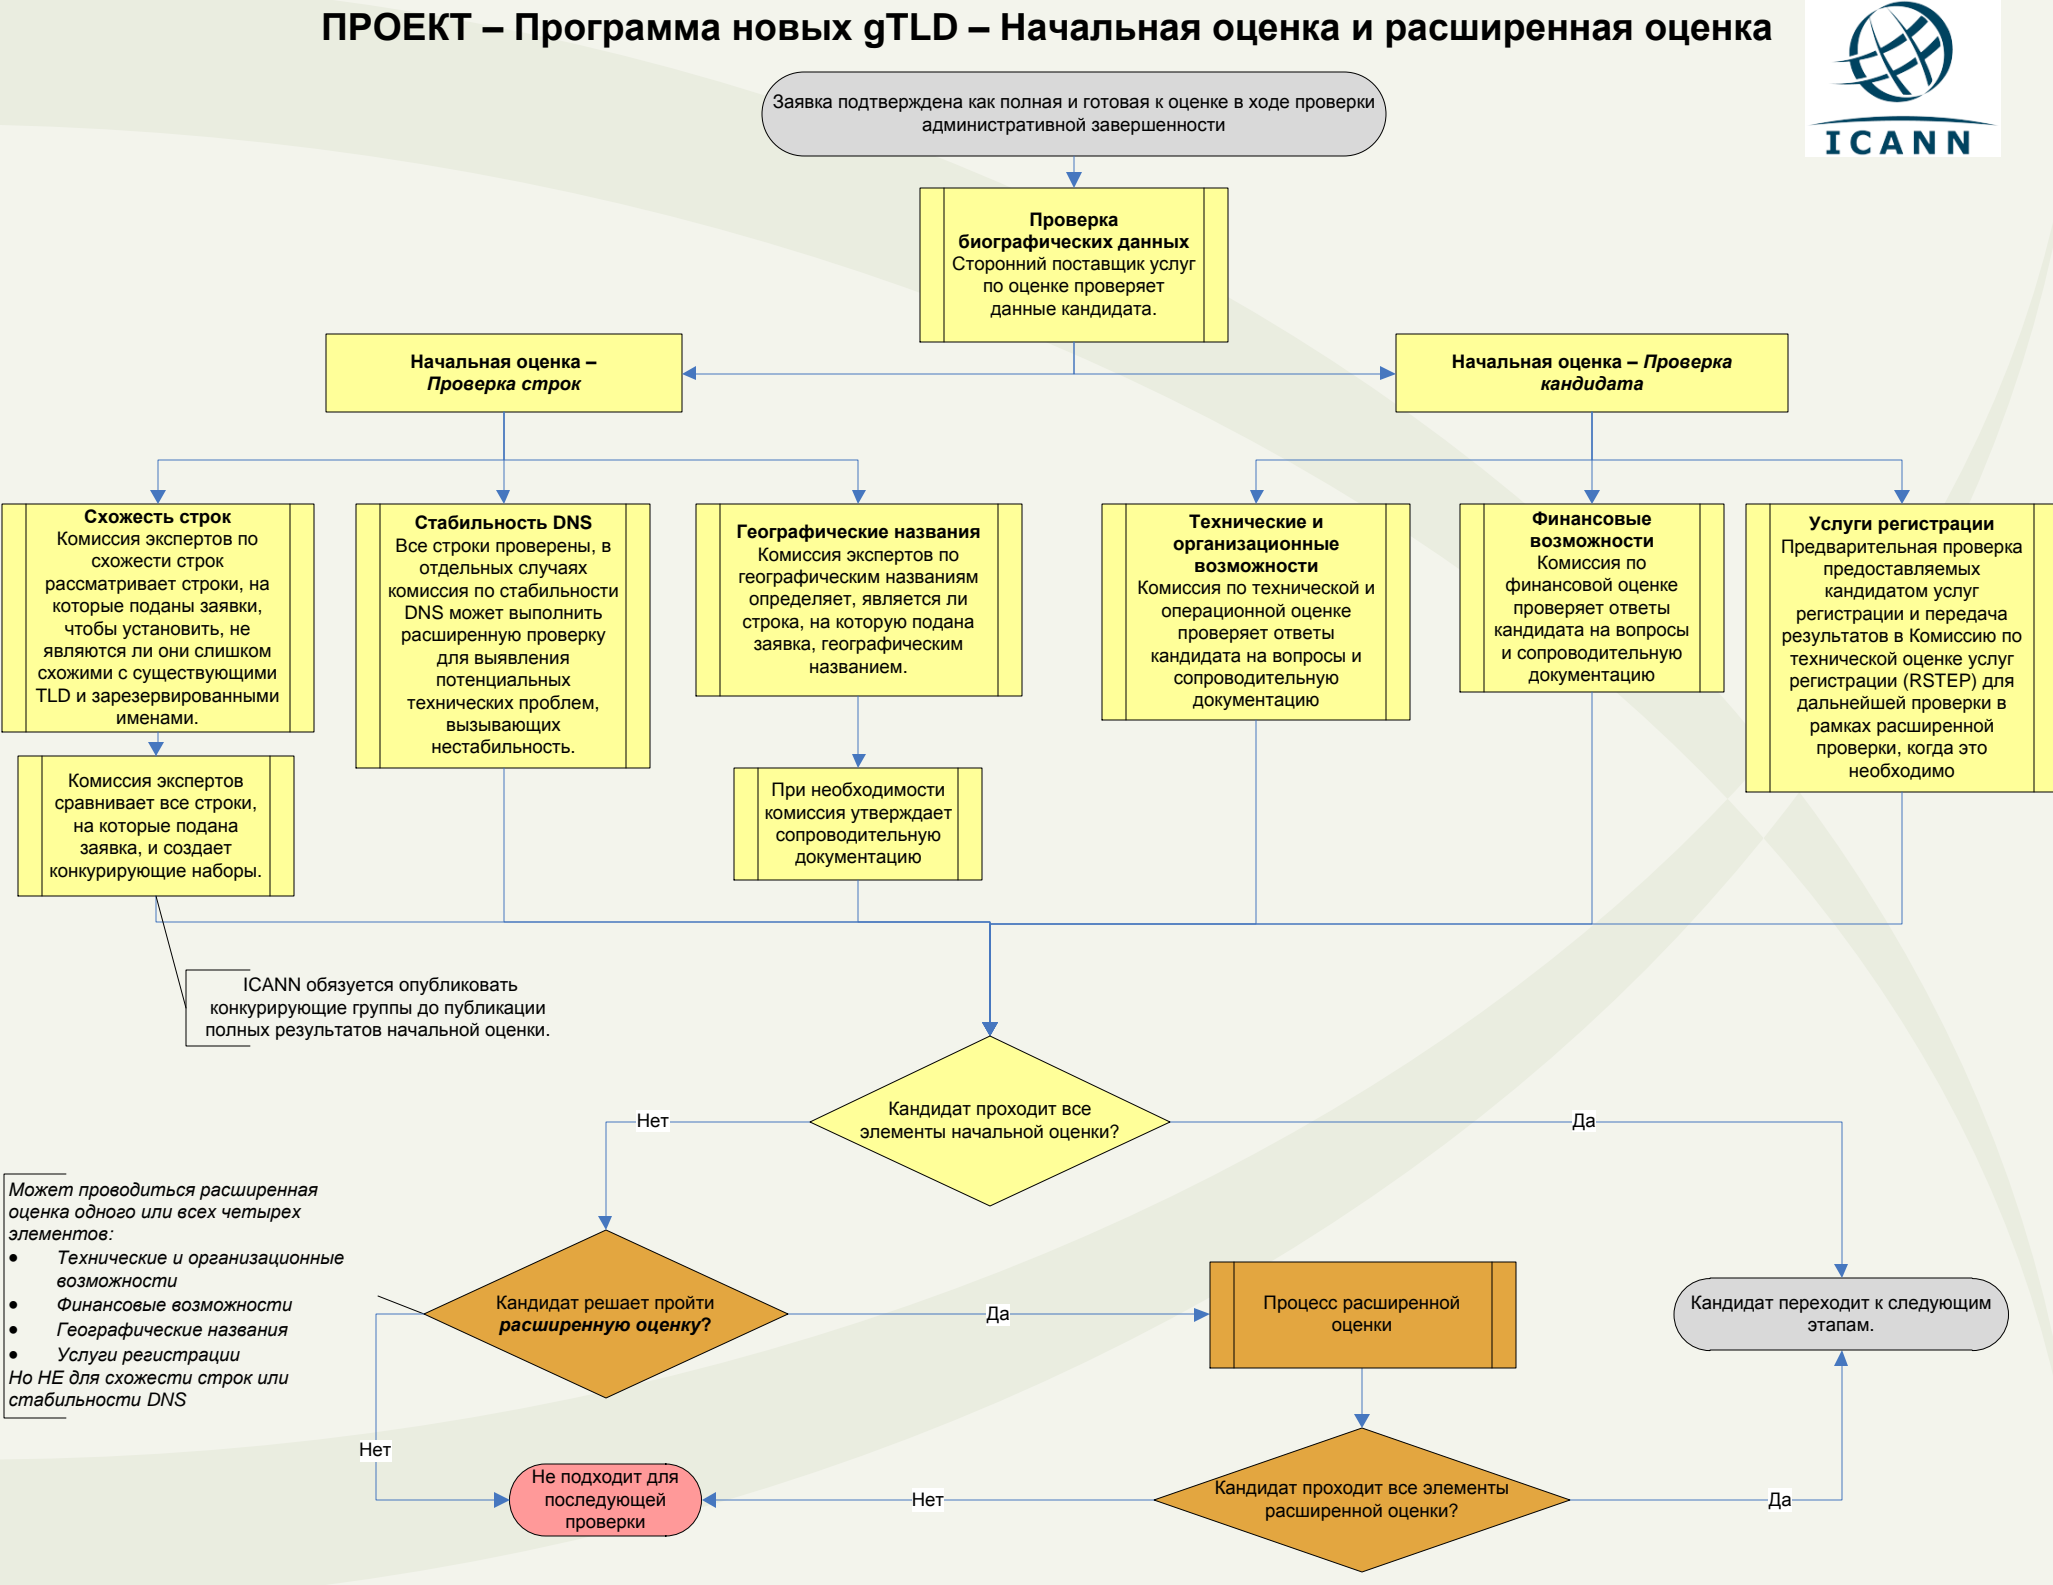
ПРОЕКТ – Программа новых gTLD – Начальная оценка и расширенная оценка

ICANN

Заявка подтверждена как полная и готовая к оценке в ходе проверки административной завершенности

Проверка биографических данных
Сторонний поставщик услуг по оценке проверяет данные кандидата.

Начальная оценка – *Проверка строк*

Начальная оценка – *Проверка кандидата*

Схожесть строк
Комиссия экспертов по схожести строк рассматривает строки, на которые поданы заявки, чтобы установить, не являются ли они слишком схожими с существующими TLD и зарезервированными именами.

Комиссия экспертов сравнивает все строки, на которые подана заявка, и создает конкурирующие наборы.

Стабильность DNS
Все строки проверены, в отдельных случаях комиссия по стабильности DNS может выполнить расширенную проверку для выявления потенциальных технических проблем, вызывающих нестабильность.

Географические названия
Комиссия экспертов по географическим названиям определяет, является ли строка, на которую подана заявка, географическим названием.

При необходимости комиссия утверждает сопроводительную документацию

Технические и организационные возможности
Комиссия по технической и операционной оценке проверяет ответы кандидата на вопросы и сопроводительную документацию

Финансовые возможности
Комиссия по финансовой оценке проверяет ответы кандидата на вопросы и сопроводительную документацию

Услуги регистрации
Предварительная проверка предоставляемых кандидатом услуг регистрации и передача результатов в Комиссию по технической оценке услуг регистрации (RSTEP) для дальнейшей проверки в рамках расширенной проверки, когда это необходимо

ICANN обязуется опубликовать конкурирующие группы до публикации полных результатов начальной оценки.

Кандидат проходит все элементы начальной оценки?

Нет

Да

*Может проводиться расширенная оценка одного или всех четырех элементов:*
• *Технические и организационные возможности*
• *Финансовые возможности*
• *Географические названия*
• *Услуги регистрации*
*Но НЕ для схожести строк или стабильности DNS*

Кандидат решает пройти ***расширенную оценку?***

Да

Процесс расширенной оценки

Кандидат переходит к следующим этапам.

Нет

Не подходит для последующей проверки

Нет

Кандидат проходит все элементы расширенной оценки?

Да